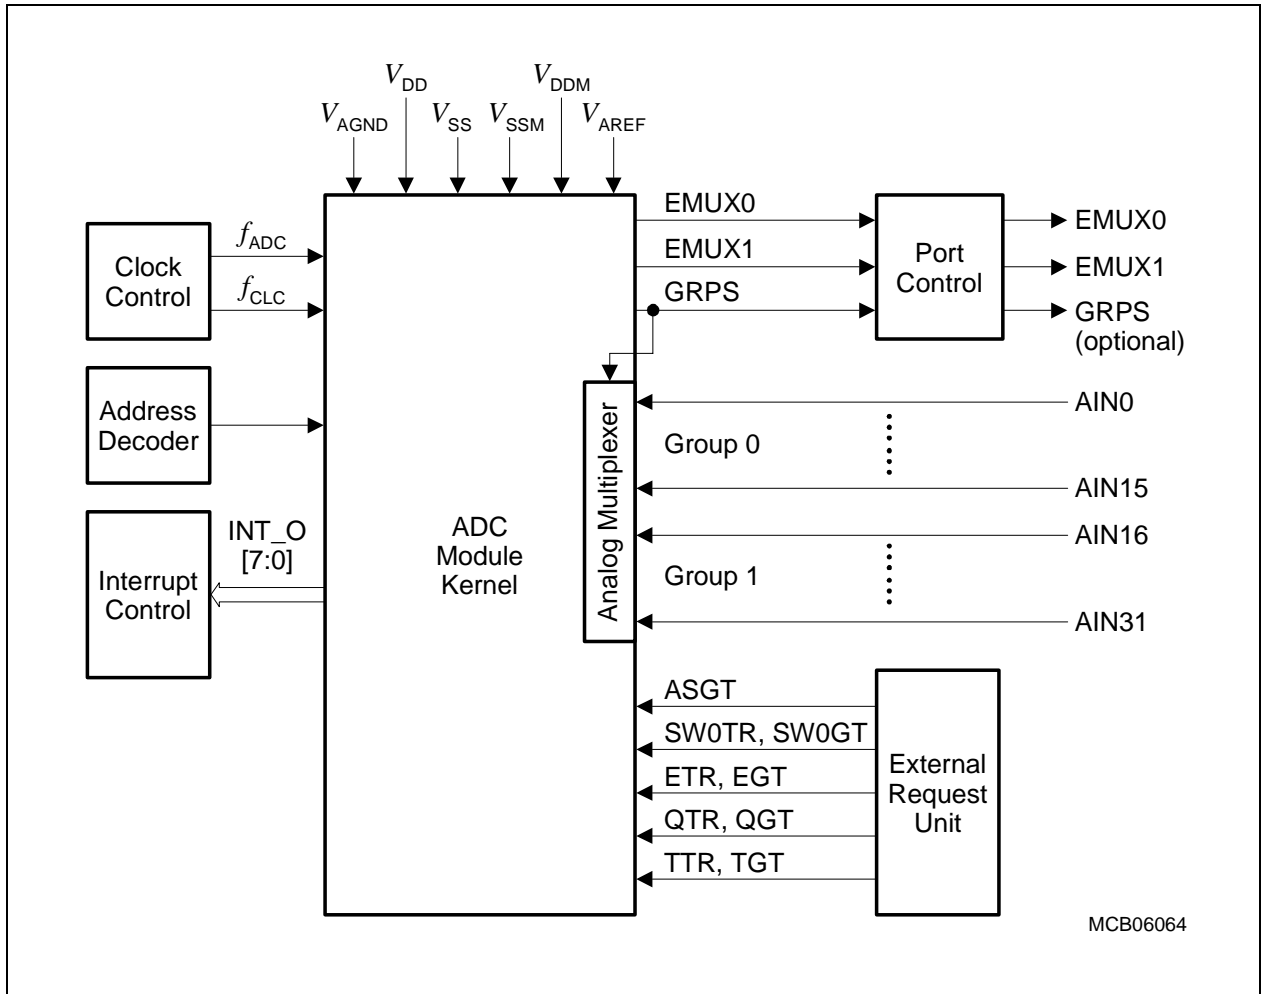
$V_{DD}$ $V_{DDM}$
$V_{AGND}$ $V_{SS}$ $V_{SSM}$ $V_{AREF}$

Clock Control
$f_{ADC}$
$f_{CLC}$

Address Decoder

Interrupt Control
INT_O [7:0]

ADC Module Kernel

Analog Multiplexer

EMUX0
EMUX1
GRPS

Port Control

EMUX0
EMUX1
GRPS (optional)

AIN0
Group 0
AIN15
AIN16
Group 1
AIN31

ASGT
SW0TR, SW0GT
ETR, EGT
QTR, QGT
TTR, TGT

External Request Unit

MCB06064